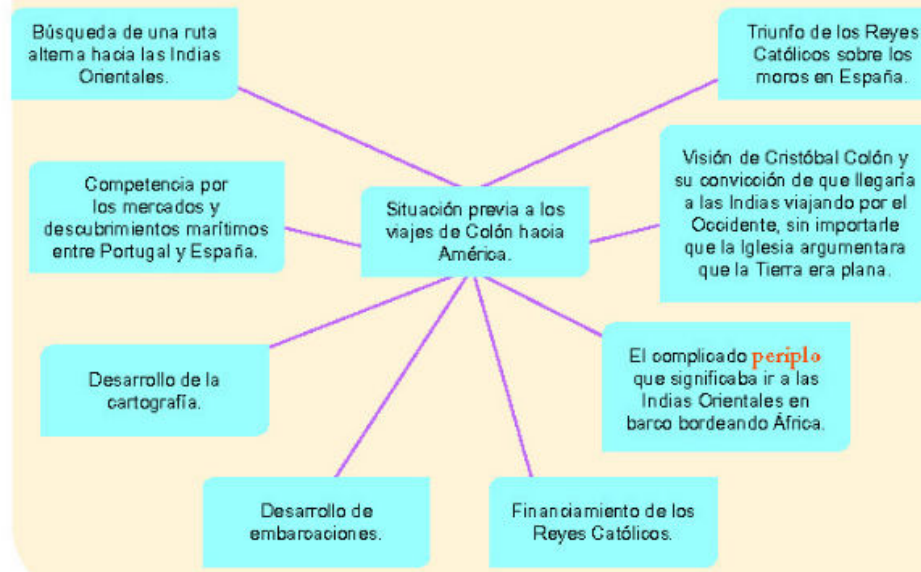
Búsqueda de una ruta alterna hacia las Indias Orientales.

Triunfo de los Reyes Católicos sobre los moros en España.

Competencia por los mercados y descubrimientos marítimos entre Portugal y España.

Situación previa a los viajes de Colón hacia América.

Visión de Cristóbal Colón y su convicción de que llegaría a las Indias viajando por el Occidente, sin importarle que la Iglesia argumentara que la Tierra era plana.

Desarrollo de la cartografía.

El complicado periplo que significaba ir a las Indias Orientales en barco bordeando África.

Desarrollo de embarcaciones.

Financiamiento de los Reyes Católicos.